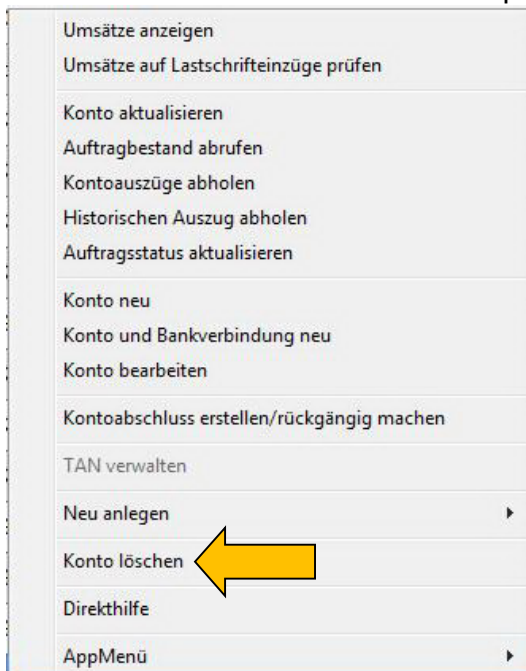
Umsätze anzeigen
Umsätze auf Lastschrifteinzüge prüfen

Konto aktualisieren
Auftragbestand abrufen
Kontoauszüge abholen
Historischen Auszug abholen
Auftragsstatus aktualisieren

Konto neu
Konto und Bankverbindung neu
Konto bearbeiten

Kontoabschluss erstellen/rückgängig machen

TAN verwalten

Neu anlegen

Konto löschen

Direkthilfe

AppMenü